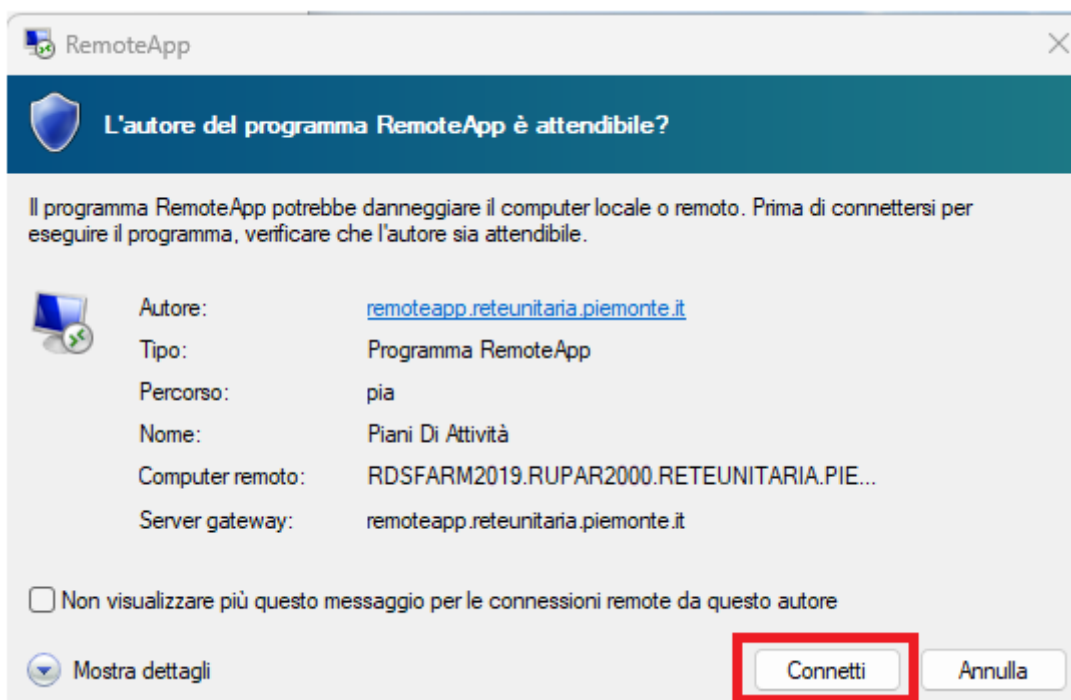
RemoteApp

L'autore del programma RemoteApp è attendibile?

Il programma RemoteApp potrebbe danneggiare il computer locale o remoto. Prima di connettersi per eseguire il programma, verificare che l'autore sia attendibile.

| | |
|---|---|
| Autore: | remoteapp.reteunitaria.piemonte.it |
| Tipo: | Programma RemoteApp |
| Percorso: | pia |
| Nome: | Piani Di Attività |
| Computer remoto: | RDSFARM2019.RUPAR2000.RETEUNITARIA.PIE... |
| Server gateway: | remoteapp.reteunitaria.piemonte.it |

Non visualizzare più questo messaggio per le connessioni remote da questo autore

Mostra dettagli

Connetti

Annulla